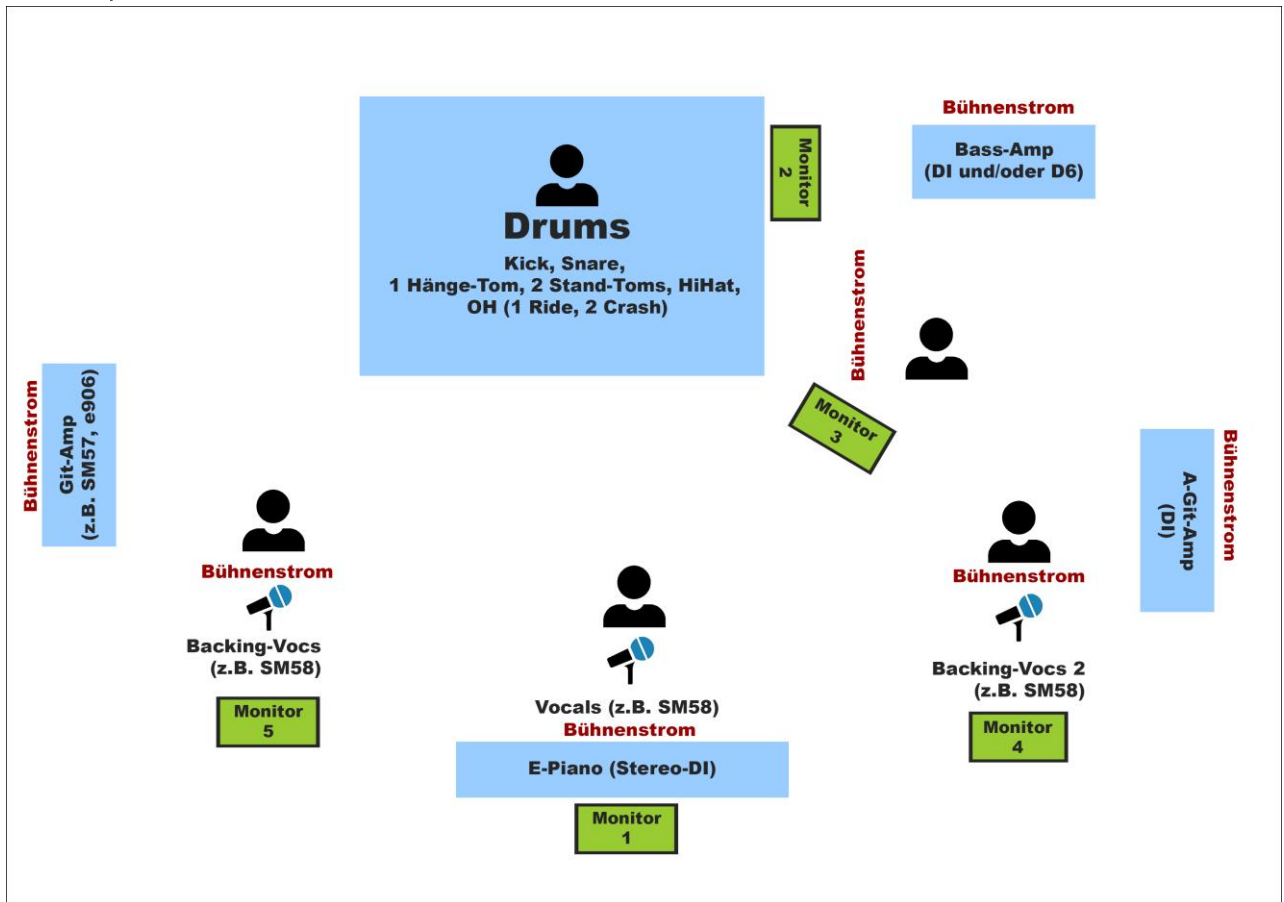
Drums

Kick, Snare,
1 Hänge-Tom, 2 Stand-Toms, HiHat,
OH (1 Ride, 2 Crash)

Monitor
2

Bühnenstrom

Bass-Amp
(DI und/oder D6)

Bühnenstrom

Monitor
3

Bühnenstrom

Git-Amp
(z.B. SM57, e906)

Bühnenstrom

A-Git-Amp
(DI)

Bühnenstrom

Backing-Vocs
(z.B. SM58)

Monitor
5

Vocals (z.B. SM58)

Bühnenstrom

E-Piano (Stereo-DI)

Monitor
1

Bühnenstrom

Backing-Vocs 2
(z.B. SM58)

Monitor
4